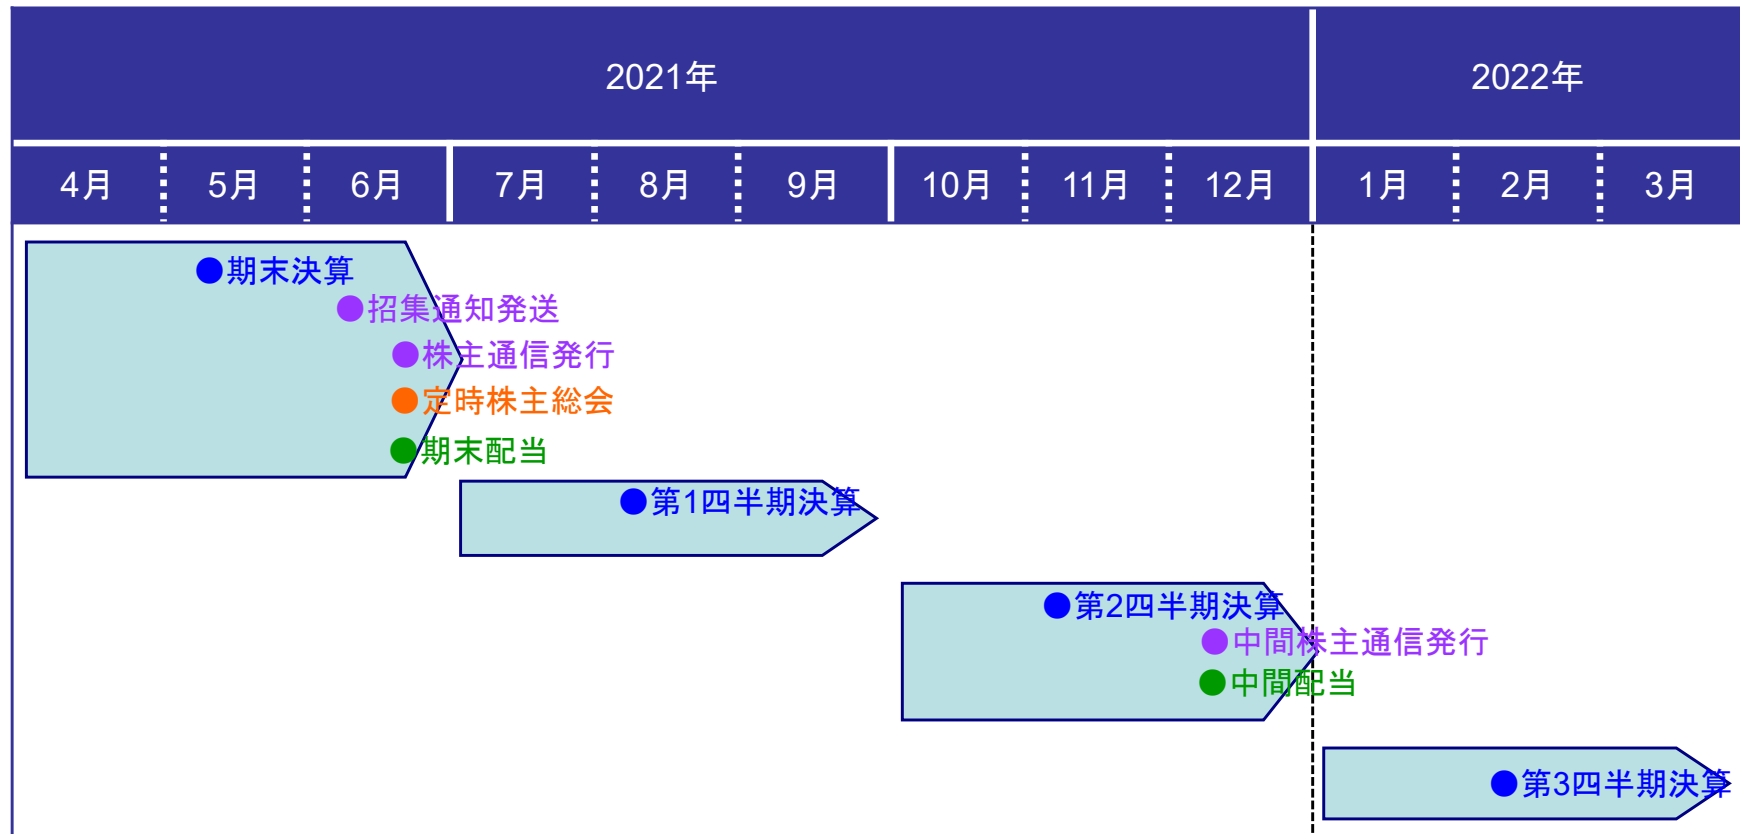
| 2021年 | | | | | | | | | 2022年 | | |
|---|---|---|---|---|---|---|---|---|---|---|---|
| 4月 | 5月 | 6月 | 7月 | 8月 | 9月 | 10月 | 11月 | 12月 | 1月 | 2月 | 3月 |

●期末決算
●招集通知発送
●株主通信発行
●定時株主総会
●期末配当

●第1四半期決算

●第2四半期決算
●中間株主通信発行
●中間配当

●第3四半期決算